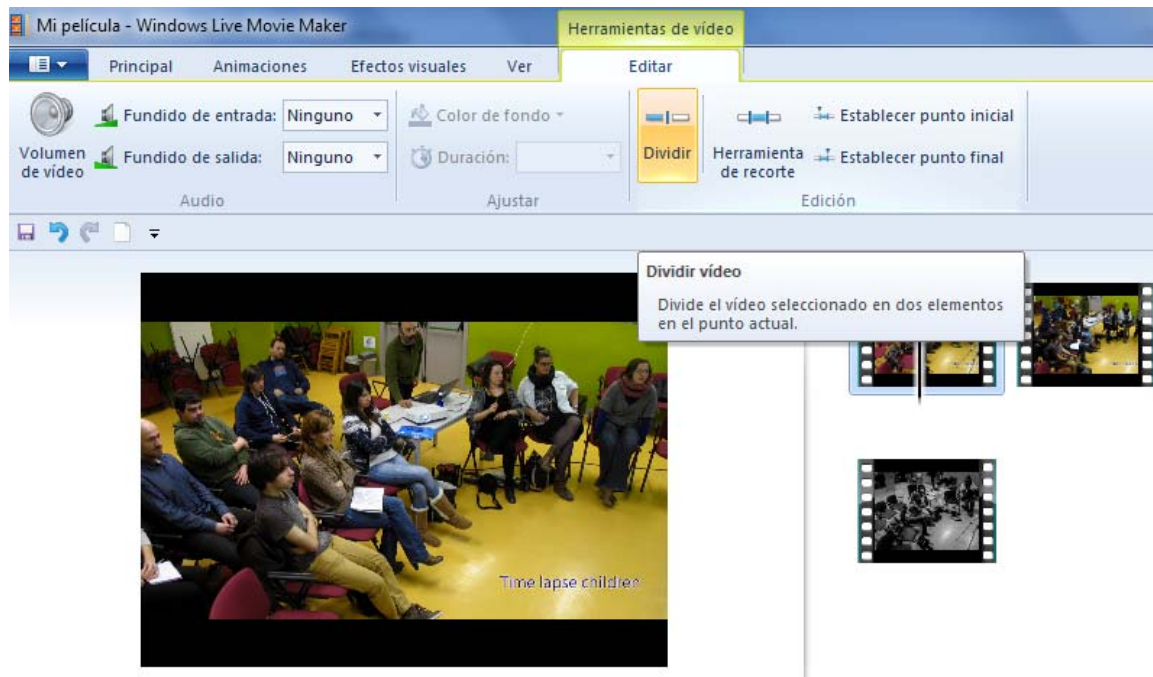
Mi película - Windows Live Movie Maker

Herramientas de vídeo

Principal Animaciones Efectos visuales Ver Editar

Volumen de vídeo

Fundido de entrada: Ninguno

Fundido de salida: Ninguno

Audio

Color de fondo

Duración:

Ajustar

Dividir

Herramienta de recorte

Establecer punto inicial

Establecer punto final

Edición

Dividir vídeo

Divide el vídeo seleccionado en dos elementos en el punto actual.

Time lapse children